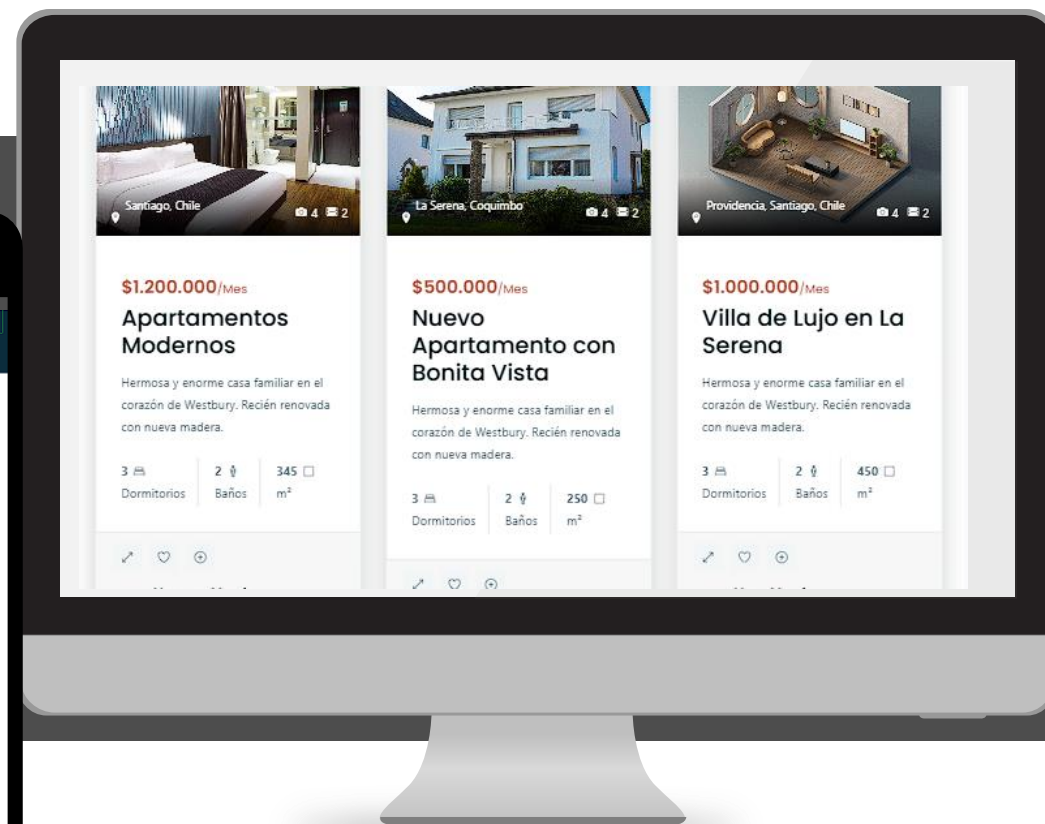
Santiago, Chile
4 2

$1.200.000/Mes
Apartamentos Modernos

Hermosa y enorme casa familiar en el corazón de Westbury. Recién renovada con nueva madera.

3 Dormitorios | 2 Baños | 345 m²

La Serena, Coquimbo
4 2

$500.000/Mes
Nuevo Apartamento con Bonita Vista

Hermosa y enorme casa familiar en el corazón de Westbury. Recién renovada con nueva madera.

3 Dormitorios | 2 Baños | 250 m²

Providencia, Santiago, Chile
4 2

$1.000.000/Mes
Villa de Lujo en La Serena

Hermosa y enorme casa familiar en el corazón de Westbury. Recién renovada con nueva madera.

3 Dormitorios | 2 Baños | 450 m²